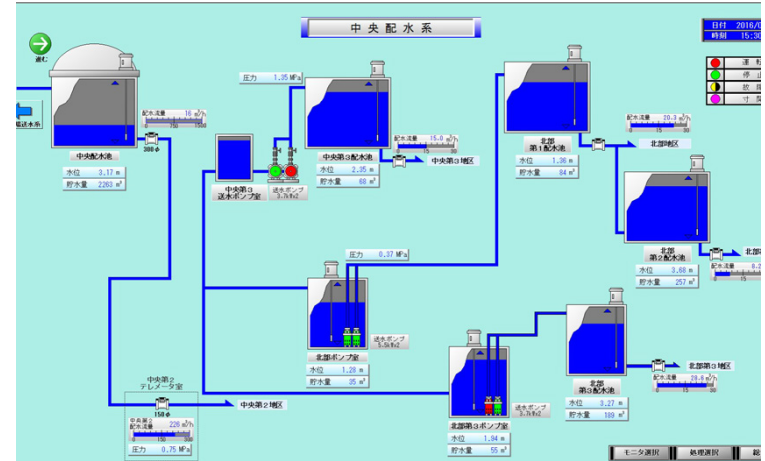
中央配水系

日付 2016/0
時刻 15:30

運
停 止
故
寸

進む

配水系

中央配水池
配水流量 16 m³/h
0 750 1500
300φ
水位 3.17 m
貯水量 2263 m³

圧力 1.35 MPa

中央第3配水池
配水流量 15.0 m³/h
0 15 30
中央第3地区
水位 2.35 m
貯水量 68 m³

中央第3送水ポンプ室
送水ポンプ 3.7kW×2

北部第1配水池
配水流量 20.3 m³/h
0 15 30
北部地区
水位 1.36 m
貯水量 84 m³

北部第2配水池
北部
水位 3.68 m
貯水量 257 m³

圧力 0.37 MPa
送水ポンプ 5.5kW×2
北部ポンプ室
水位 1.20 m
貯水量 35 m³

中央第2テレメータ室
150φ
中央第2配水流量 226 m³/h
0 150 300
圧力 0.75 MPa

中央第2地区

北部第3ポンプ室
送水ポンプ 3.7kW×2
水位 1.94 m
貯水量 55 m³

北部第3配水池
北部第3地区
配水流量 20.6 m³/h
水位 3.27 m
貯水量 189 m³

モニタ選択
処理選択
総